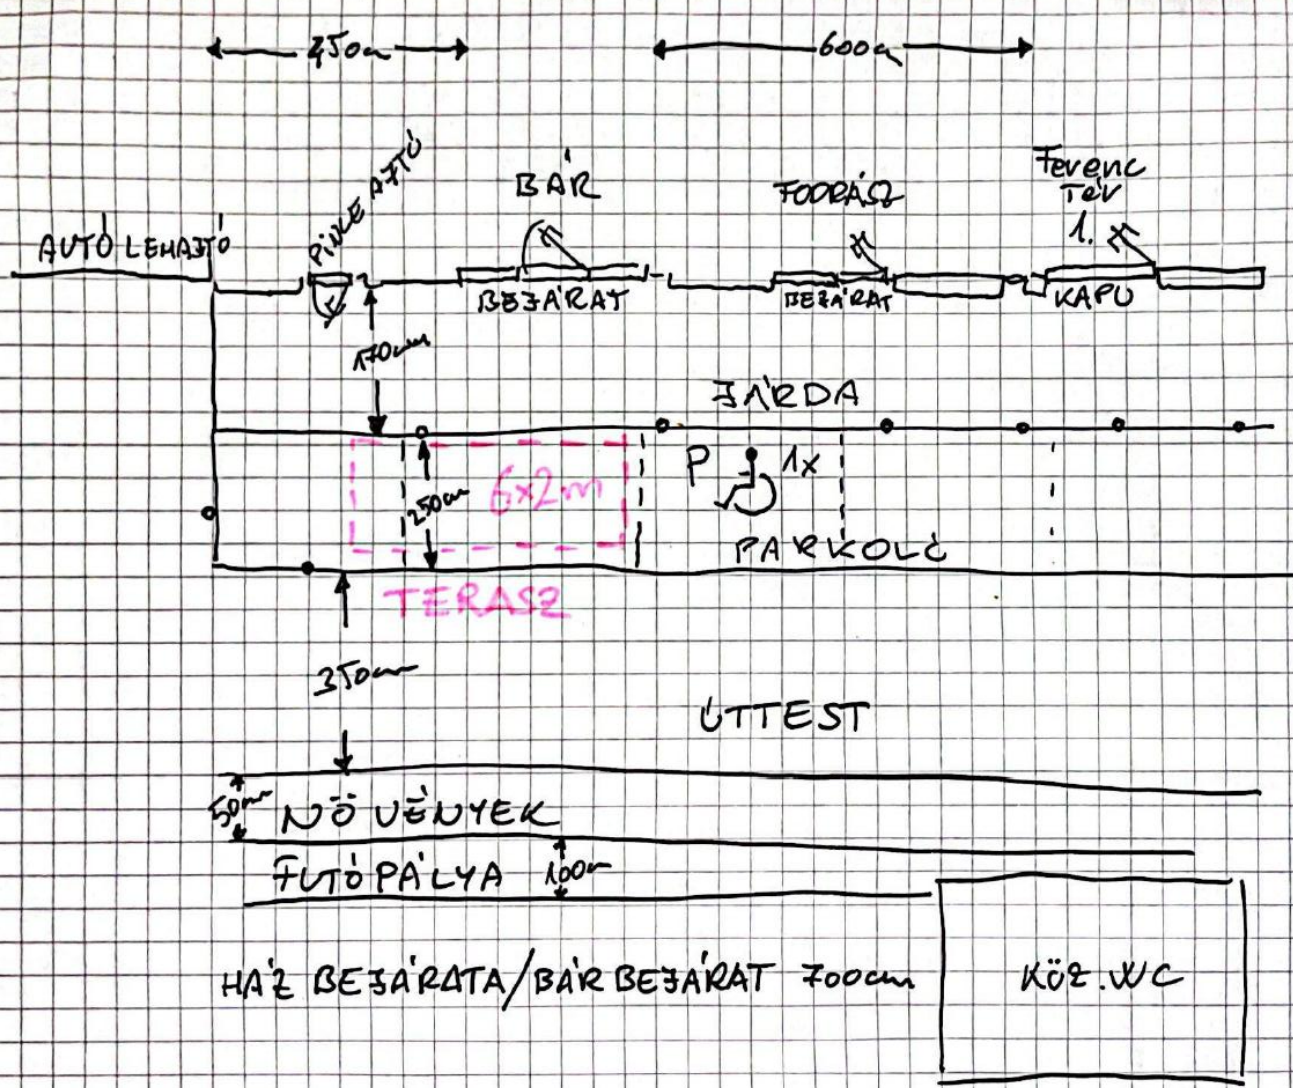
450cm
600cm
AUTÓ LEHAJTÓ
PINCE AJTÓ
BÁR
BEJÁRAT
FODRÁSZ
BEJÁRAT
Ferenc tér
1.
KAPU
170cm
JÁRDA
P
1x
250cm
6x2m
PARKOLÓ
TERASZ
350cm
ÚTTEST
50cm
NÖVÉNYEK
FUTÓPÁLYA
100cm
HÁZ BEJÁRATA/BÁR BEJÁRAT 700cm
KÖZ.WC